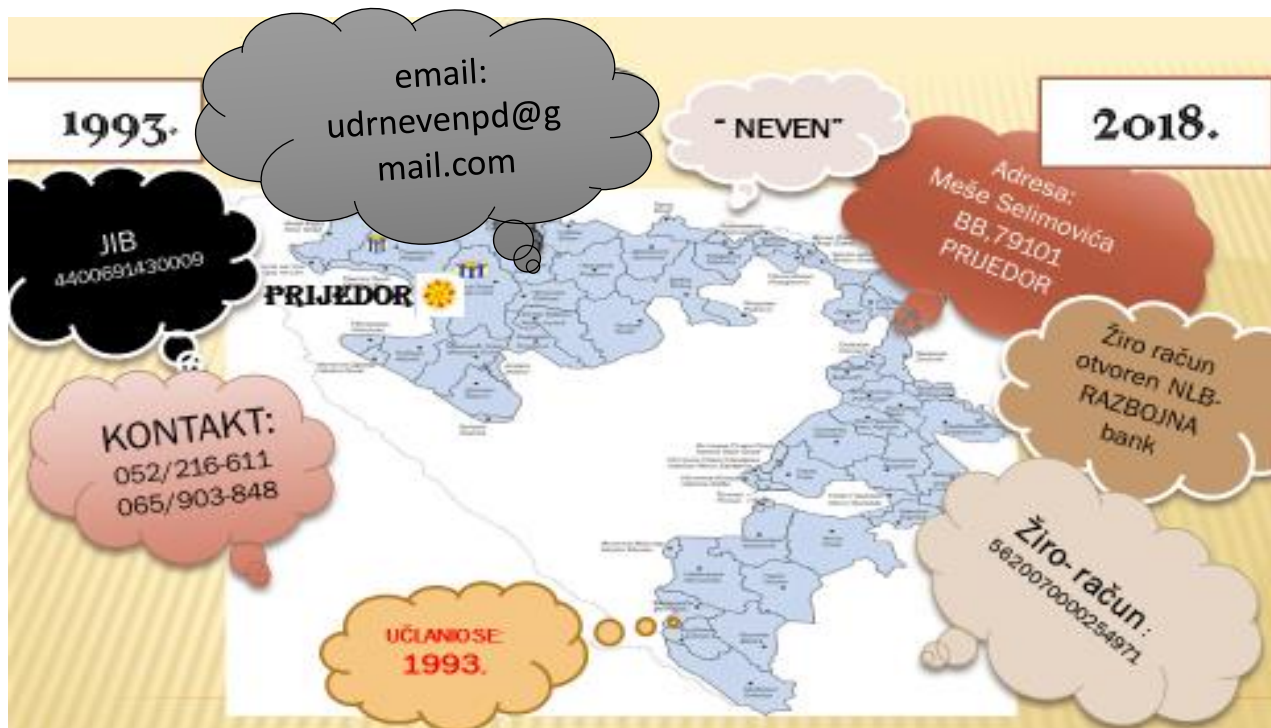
1993.

email: udrnevenpd@gmail.com

" NEVEN"

2018.

JIB
4400691430009

PRIJEDOR

Adresa:
Meše Selimovića
BB,79101
PRIJEDOR

Žiro račun otvoren NLB-RAZBOJNA bank

KONTAKT:
052/216-611
065/903-848

Žiro-račun:
5620070000254971

UČLANIO SE:
1993.